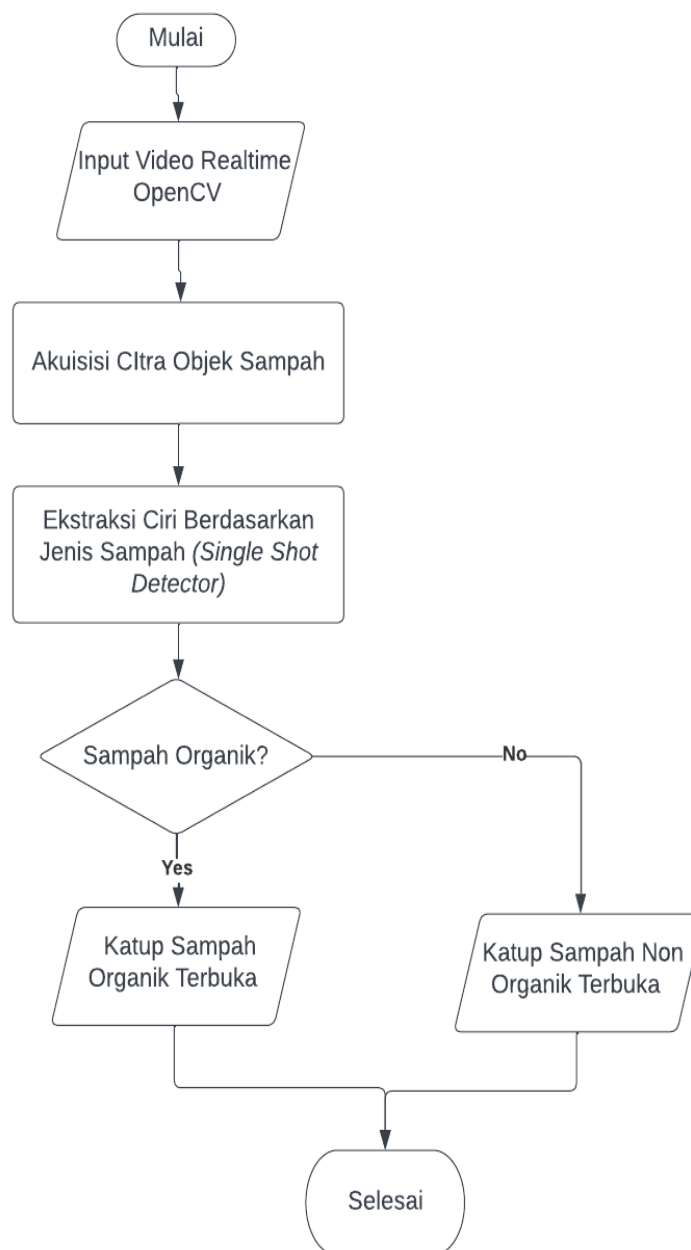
Mulai

Input Video Realtime OpenCV

Akuisisi CItra Objek Sampah

Ekstraksi Ciri Berdasarkan Jenis Sampah *(Single Shot Detector)*

Sampah Organik?

No

Yes

Katup Sampah Organik Terbuka

Katup Sampah Non Organik Terbuka

Selesai